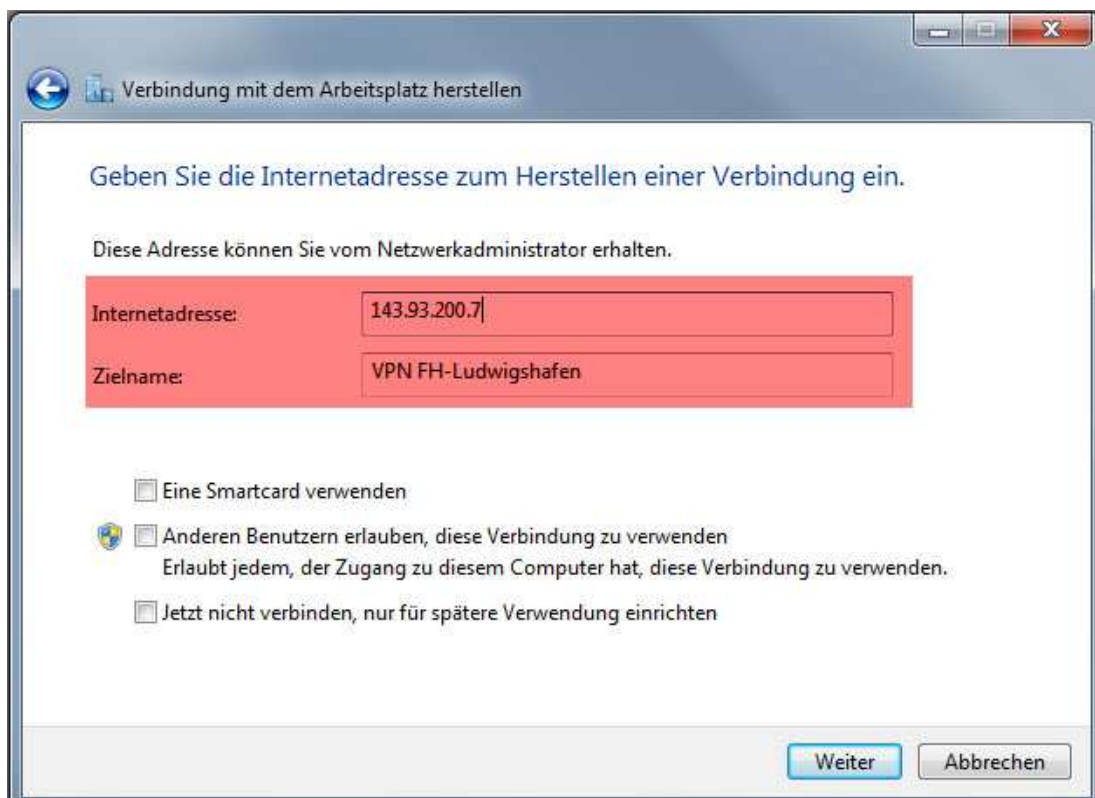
Verbindung mit dem Arbeitsplatz herstellen

Geben Sie die Internetadresse zum Herstellen einer Verbindung ein.

Diese Adresse können Sie vom Netzwerkadministrator erhalten.

Internetadresse: 143.93.200.7

Zielname: VPN FH-Ludwigshafen

Eine Smartcard verwenden

Anderen Benutzern erlauben, diese Verbindung zu verwenden
Erlaubt jedem, der Zugang zu diesem Computer hat, diese Verbindung zu verwenden.

Jetzt nicht verbinden, nur für spätere Verwendung einrichten

Weiter Abbrechen